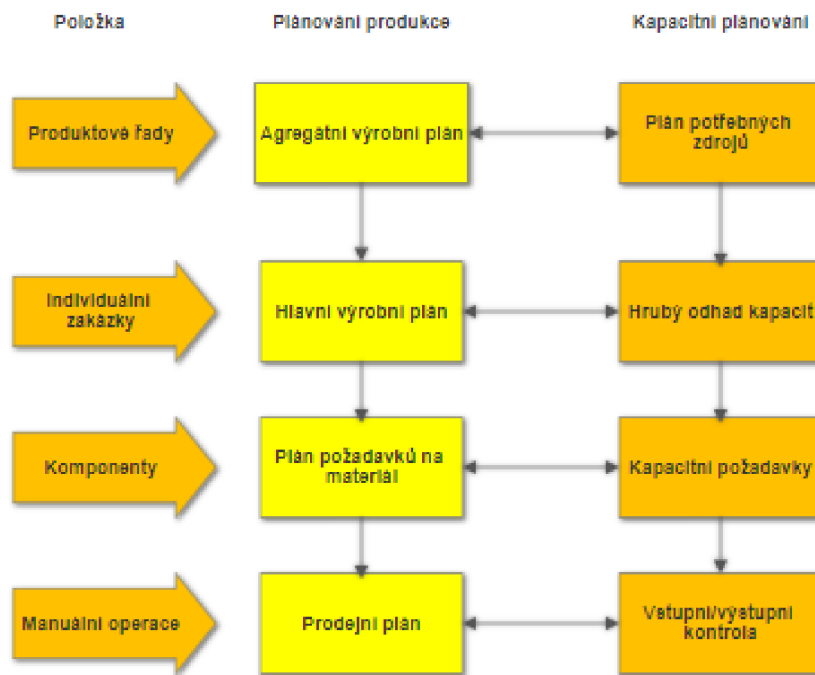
Položka

Plánování produkce

Kapacitní plánování

Produktové řady

Agregátní výrobní plán

Plán potřebných zdrojů

Individuální zakázky

Hlavní výrobní plán

Hrubý odhad kapacit

Komponenty

Plán požadavků na materiál

Kapacitní požadavky

Manuální operace

Prodejní plán

Vstupní/výstupní kontrola